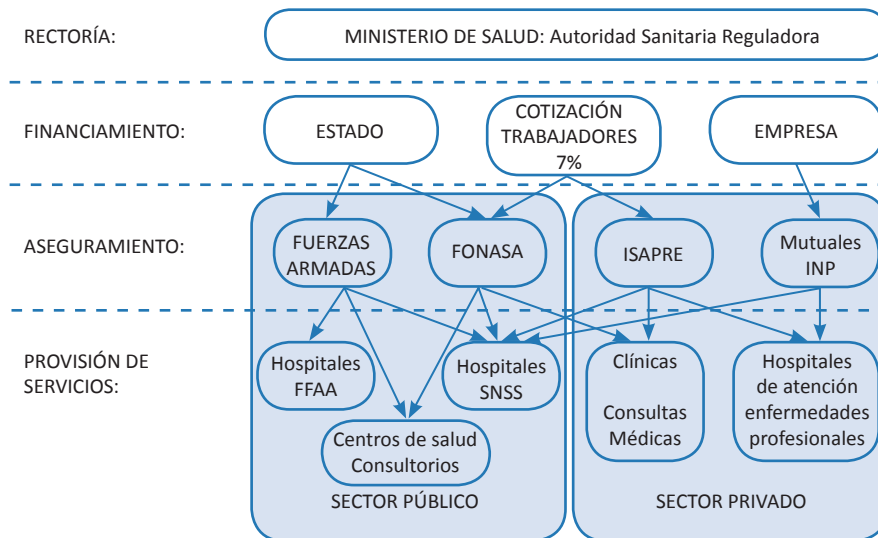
RECTORÍA:

MINISTERIO DE SALUD: Autoridad Sanitaria Reguladora

FINANCIAMIENTO:

ESTADO

COTIZACIÓN TRABAJADORES 7%

EMPRESA

ASEGURAMIENTO:

FUERZAS ARMADAS

FONASA

ISAPRE

Mutuales INP

PROVISIÓN DE SERVICIOS:

Hospitales FFAA

Hospitales SNSS

Centros de salud Consultorios

SECTOR PÚBLICO

Clínicas

Consultas Médicas

Hospitales de atención enfermedades profesionales

SECTOR PRIVADO